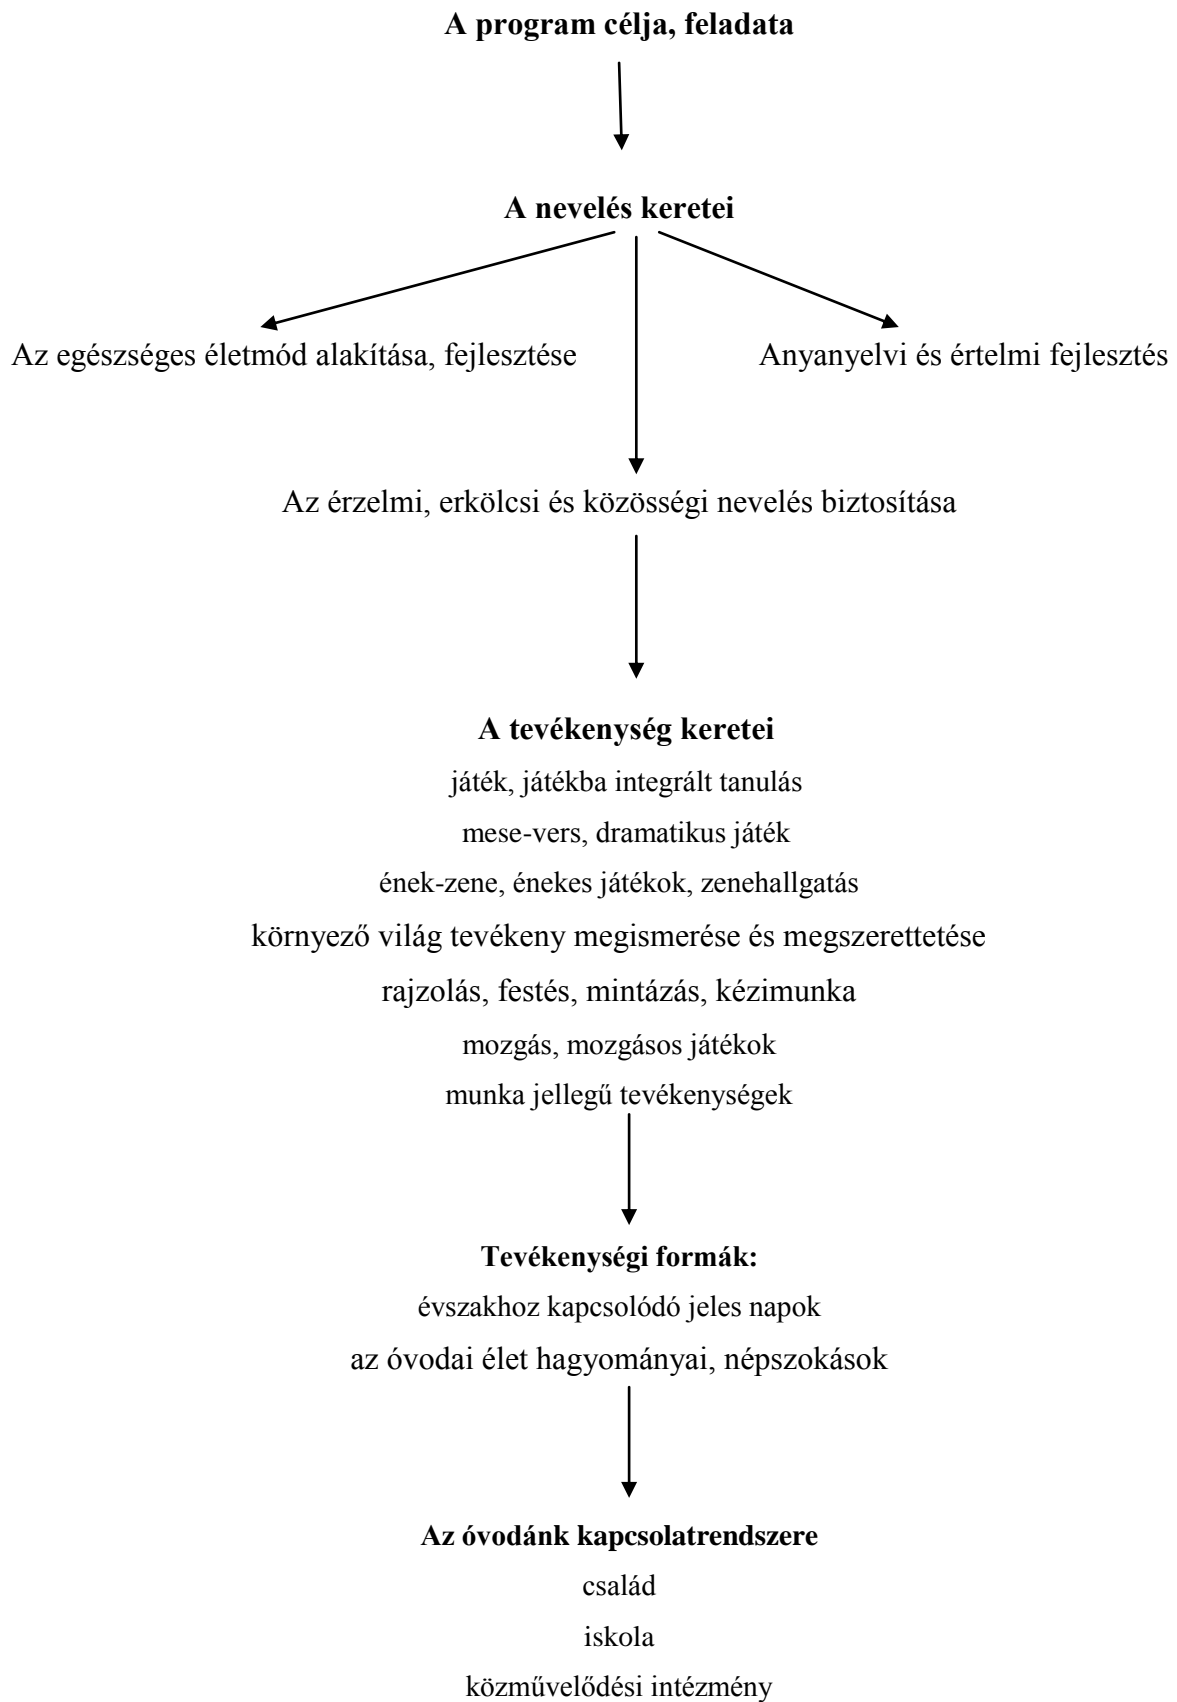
**A program célja, feladata**

**A nevelés keretei**

Az egészséges életmód alakítása, fejlesztése

Anyanyelvi és értelmi fejlesztés

Az érzelmi, erkölcsi és közösségi nevelés biztosítása

**A tevékenység keretei**

játék, játékba integrált tanulás
mese-vers, dramatikus játék
ének-zene, énekes játékok, zenehallgatás
környező világ tevékeny megismerése és megszerettetése
rajzolás, festés, mintázás, kézimunka
mozgás, mozgásos játékok
munka jellegű tevékenységek

**Tevékenységi formák:**

évszakhoz kapcsolódó jeles napok
az óvodai élet hagyományai, népszokások

**Az óvodánk kapcsolatrendszere**

család
iskola
közművelődési intézmény